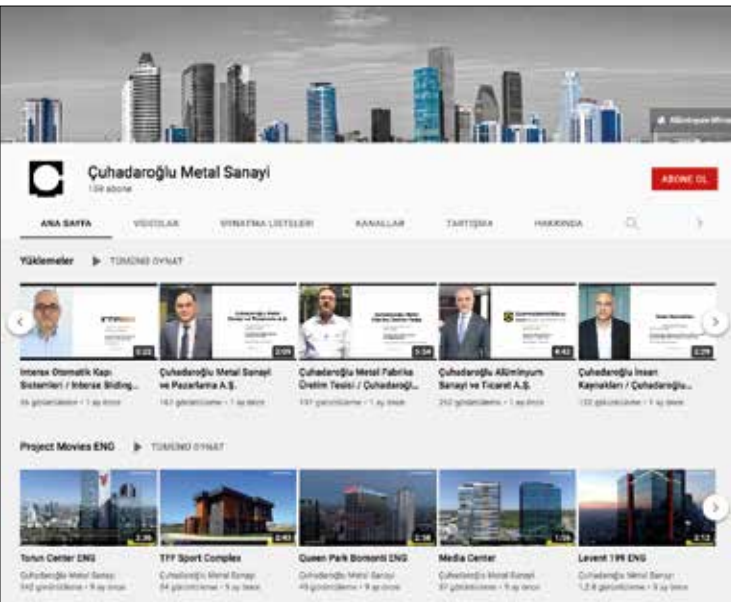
Çuhadaroğlu Metal Sanayi
159 abone

ABONE OL

ANA SAYFA
VİDEOLAR
OYNATMA LİSTELERİ
KANALLAR
TARTIŞMA
HAKKINDA

Yüklemeler
TÜMÜNÜ OYNAT

2:22
Interse Otomatik Kapı Sistemleri / Interse Bilding...
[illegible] görüntüleme • 1 ay önce

2:09
Çuhadaroğlu Metal Sanayi ve Pazarlama A.Ş.
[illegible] görüntüleme • 1 ay önce

3:34
Çuhadaroğlu Metal Fabrika Üretim Tesisi / Çuhadaroğl...
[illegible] görüntüleme • 1 ay önce

4:42
Çuhadaroğlu Alüminyum Sanayi ve Ticaret A.Ş.
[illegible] görüntüleme • 1 ay önce

2:29
Çuhadaroğlu İnsan Kaynakları / Çuhadaroğlu...
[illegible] görüntüleme • 1 ay önce

Project Movies ENG
TÜMÜNÜ OYNAT

2:36
Torun Center ENG
Çuhadaroğlu Metal Sanayi
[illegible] görüntüleme • 9 ay önce

2:02
TFF Sport Complex
Çuhadaroğlu Metal Sanayi
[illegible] görüntüleme • 9 ay önce

2:38
Queen Park Bomonti ENG
Çuhadaroğlu Metal Sanayi
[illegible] görüntüleme • 9 ay önce

1:26
Media Center
Çuhadaroğlu Metal Sanayi
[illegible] görüntüleme • 9 ay önce

2:12
Levent 199 ENG
Çuhadaroğlu Metal Sanayi
1,2 B görüntüleme • 9 ay önce